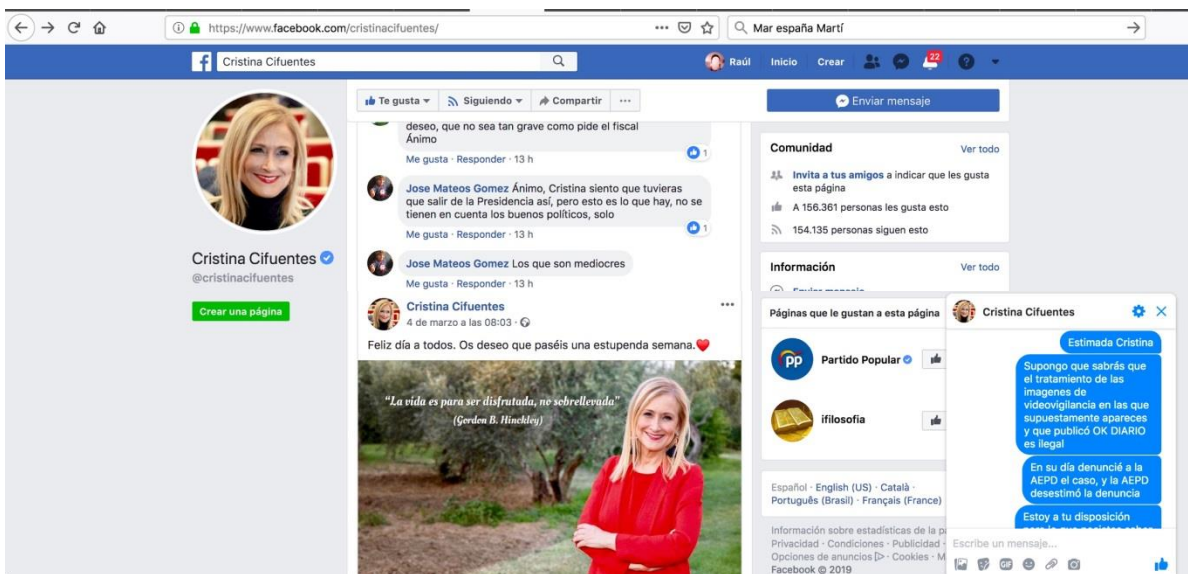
https://www.facebook.com/cristinacifuentes/

Mar españa Martí

Cristina Cifuentes

Raúl Inicio Crear 22

Te gusta Siguiendo Compartir ···

Enviar mensaje

deseo, que no sea tan grave como pide el fiscal Ánimo

Me gusta · Responder · 13 h 1

Jose Mateos Gomez Ánimo, Cristina siento que tuvieras que salir de la Presidencia así, pero esto es lo que hay, no se tienen en cuenta los buenos políticos, solo

Me gusta · Responder · 13 h 1

Jose Mateos Gomez Los que son mediocres

Me gusta · Responder · 13 h

Cristina Cifuentes
4 de marzo a las 08:03 ·

Feliz día a todos. Os deseo que paséis una estupenda semana.

"La vida es para ser disfrutada, no sobrellevada"
(Gordon B. Hinckley)

Cristina Cifuentes
@cristinacifuentes

Crear una página

Comunidad Ver todo

Invita a tus amigos a indicar que les gusta esta página

A 156.361 personas les gusta esto

154.135 personas siguen esto

Información Ver todo

Páginas que le gustan a esta página

Partido Popular

ifilosofia

Español · English (US) · Català · Português (Brasil) · Français (France)

Información sobre estadísticas de la p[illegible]
Privacidad · Condiciones · Publicidad ·
Opciones de anuncios · Cookies · M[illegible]
Facebook © 2019

Cristina Cifuentes

Estimada Cristina

Supongo que sabrás que el tratamiento de las imagenes de videovigilancia en las que supuestamente apareces y que publicó OK DIARIO es ilegal

En su día denuncié a la AEPD el caso, y la AEPD desestimó la denuncia

Estoy a tu disposición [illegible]

Escribe un mensaje...